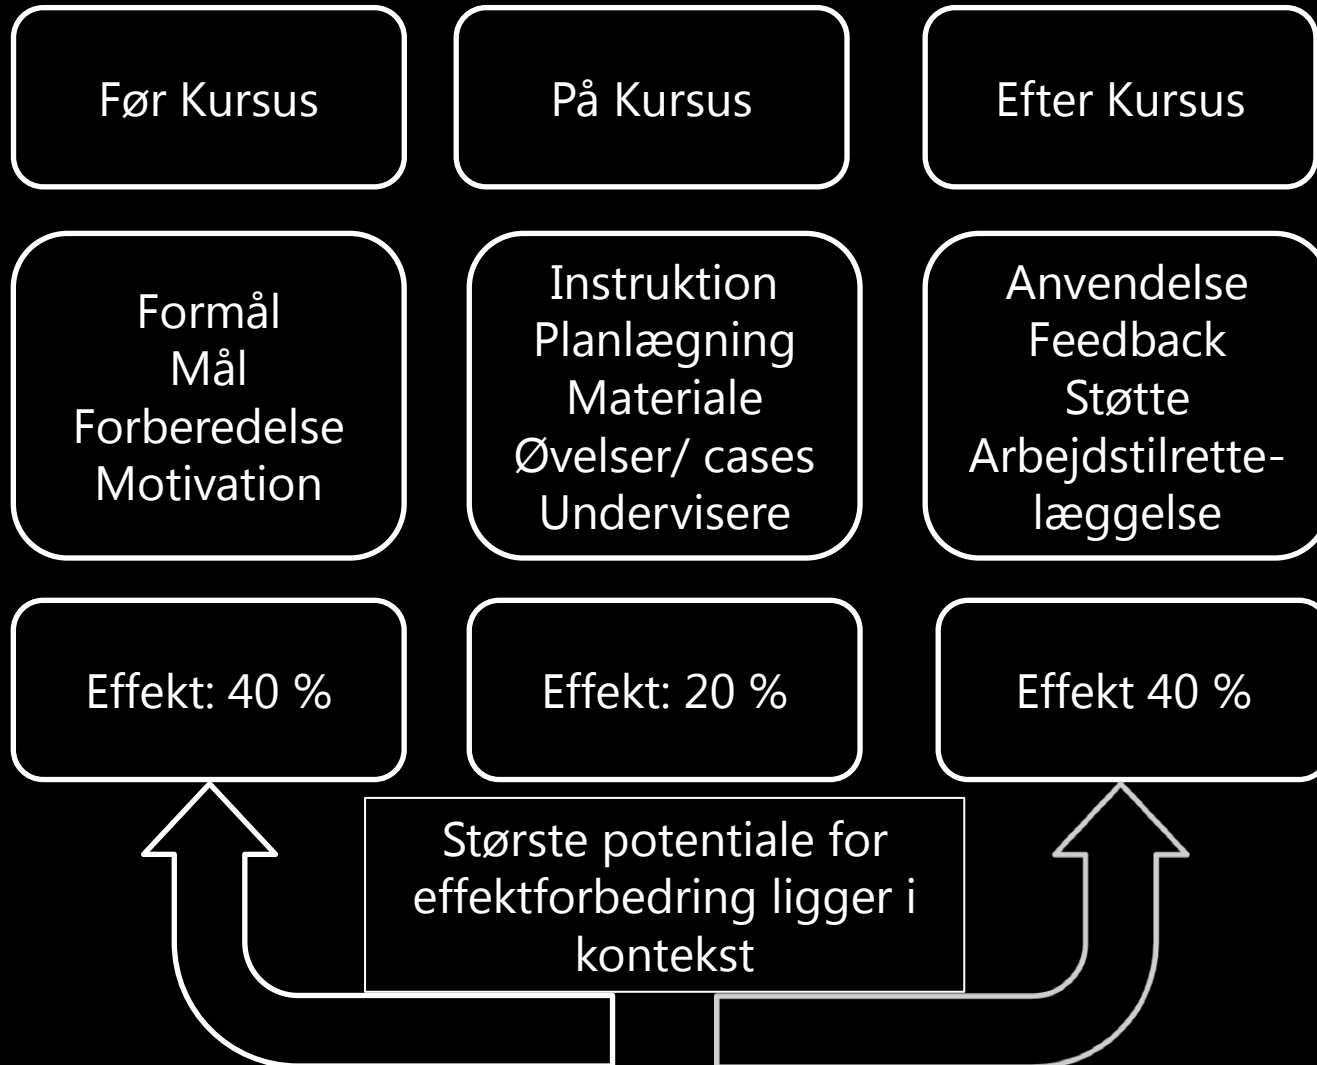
Før Kursus

På Kursus

Efter Kursus

Formål
Mål
Forberedelse
Motivation

Instruktion
Planlægning
Materiale
Øvelser/ cases
Undervisere

Anvendelse
Feedback
Støtte
Arbejdstilrettelæggelse

Effekt: 40 %

Effekt: 20 %

Effekt 40 %

Største potentiale for effektforbedring ligger i kontekst